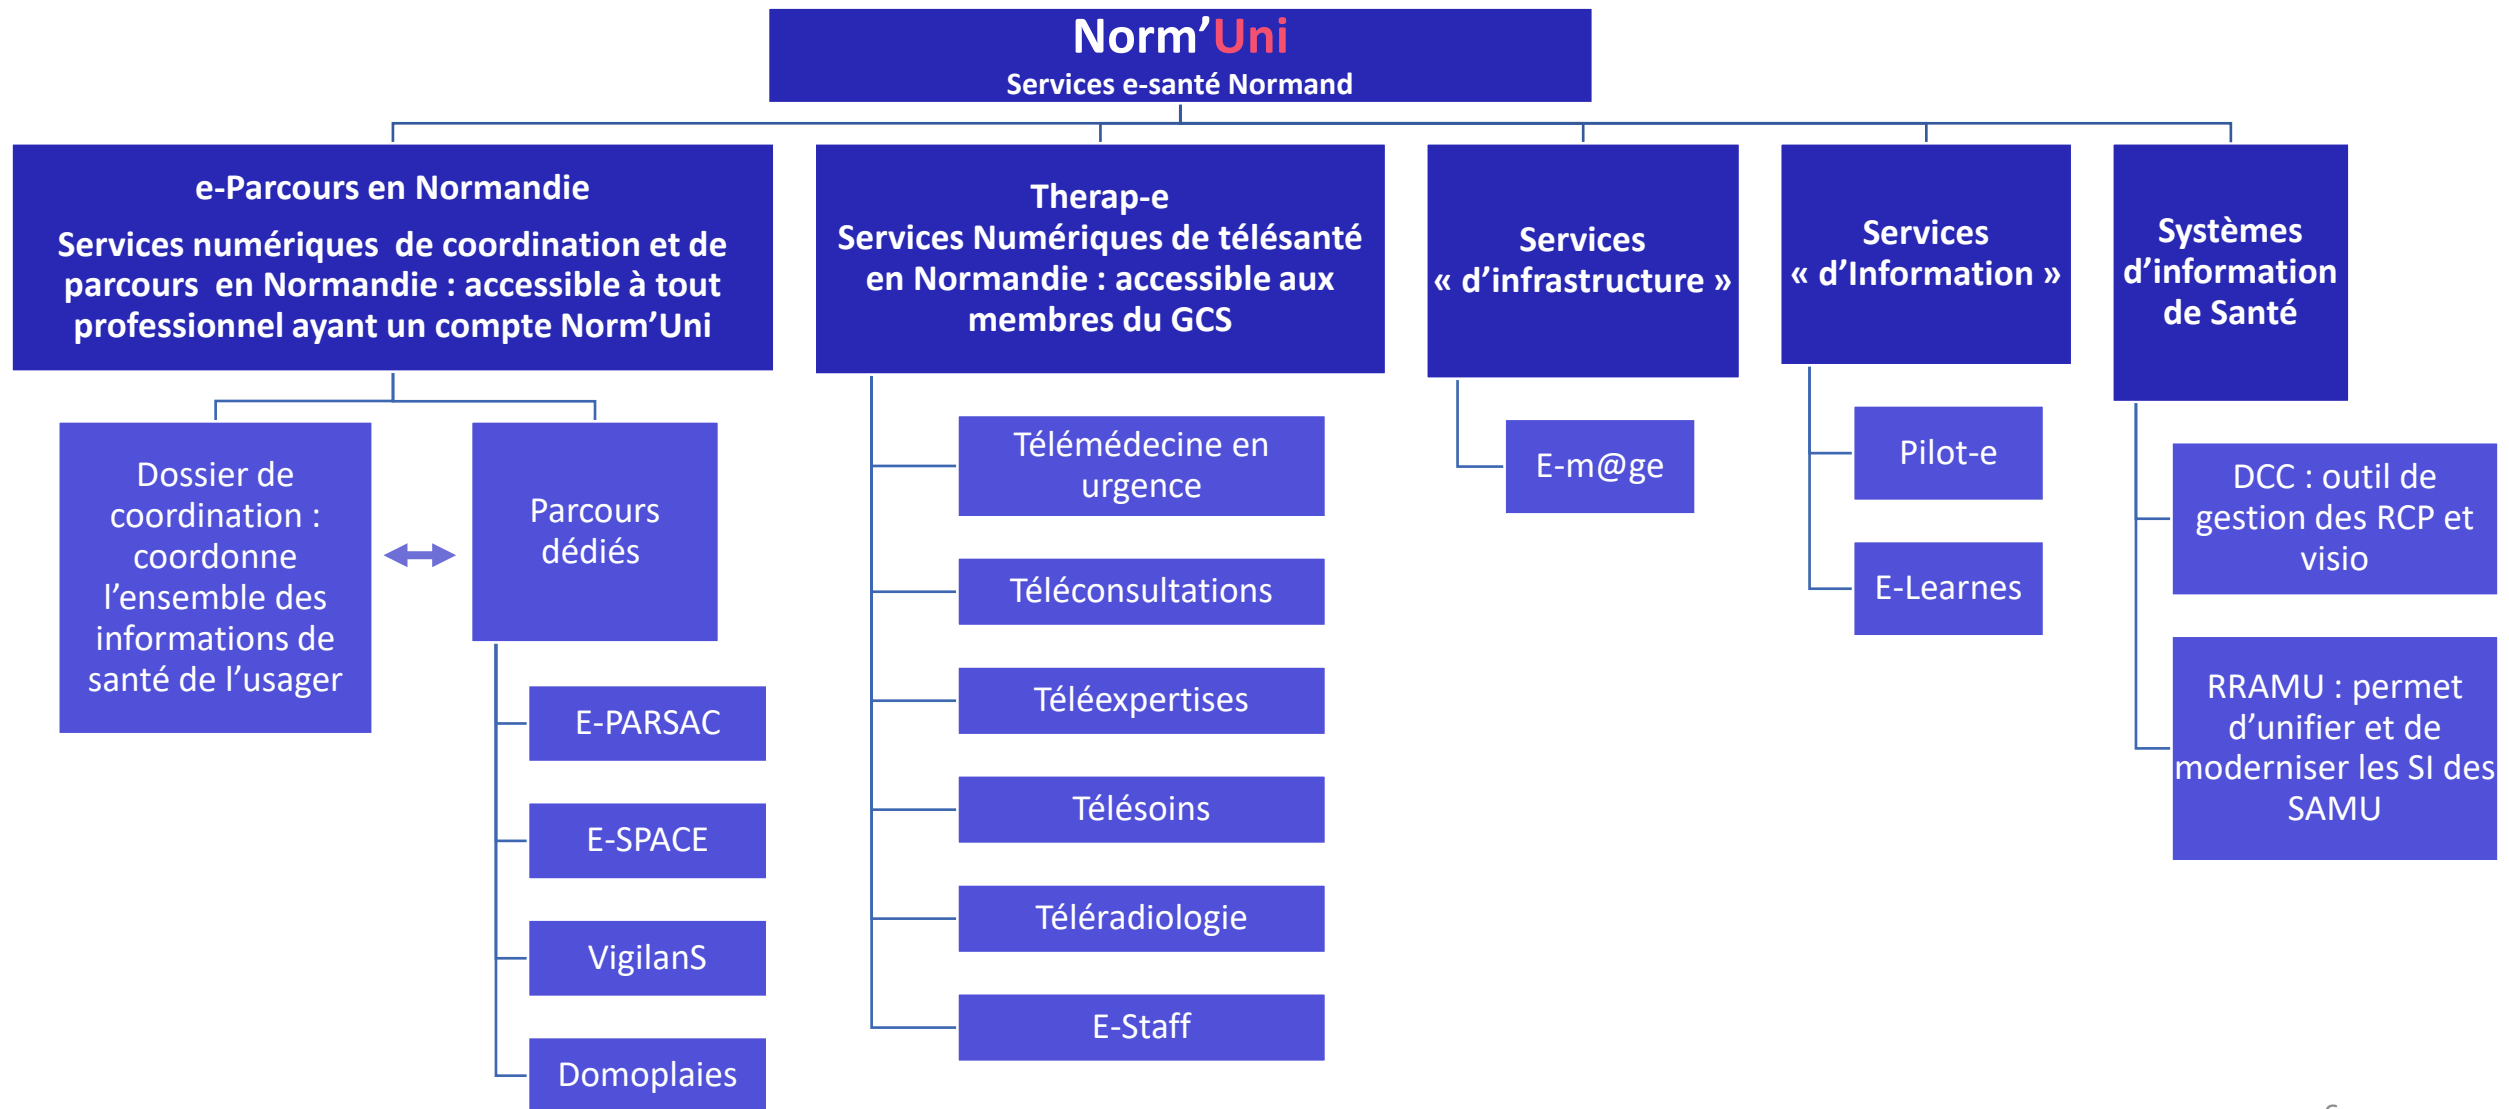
Norm'Uni
Services e-santé Normand

e-Parcours en Normandie

Services numériques de coordination et de parcours en Normandie : accessible à tout professionnel ayant un compte Norm'Uni

Dossier de coordination : coordonne l'ensemble des informations de santé de l'usager

Parcours dédiés

E-PARSAC

E-SPACE

VigilanS

Domoplaies

Therap-e
Services Numériques de télésanté en Normandie : accessible aux membres du GCS

Télémédecine en urgence

Téléconsultations

Téléexpertises

Télésoins

Téléradiologie

E-Staff

Services « d'infrastructure »

E-m@ge

Services « d'Information »

Pilot-e

E-Learnes

Systèmes d'information de Santé

DCC : outil de gestion des RCP et visio

RRAMU : permet d'unifier et de moderniser les SI des SAMU